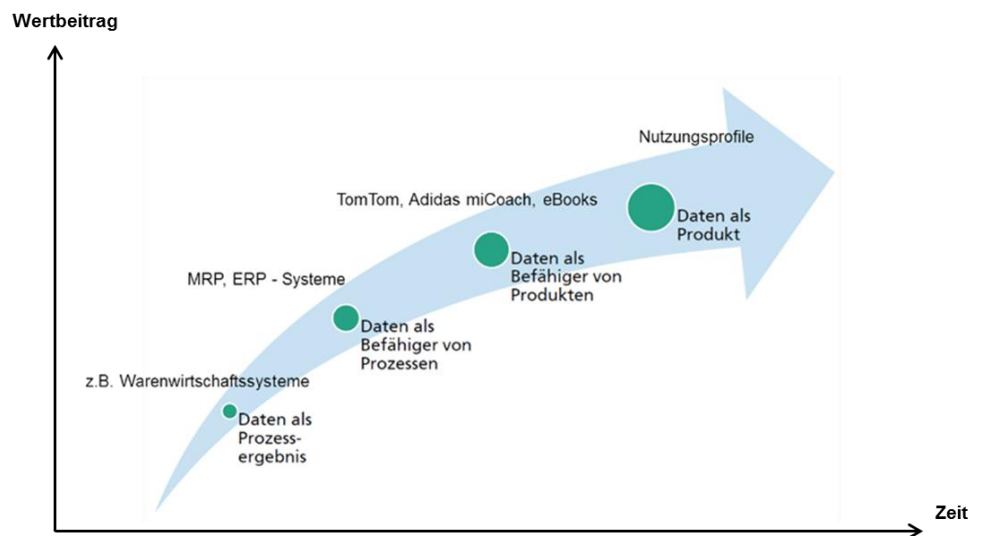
Wertbeitrag

Nutzungsprofile

TomTom, Adidas miCoach, eBooks

Daten als Produkt

MRP, ERP - Systeme

Daten als Befähiger von Produkten

Daten als Befähiger von Prozessen

z.B. Warenwirtschaftssysteme

Daten als Prozessergebnis

Zeit